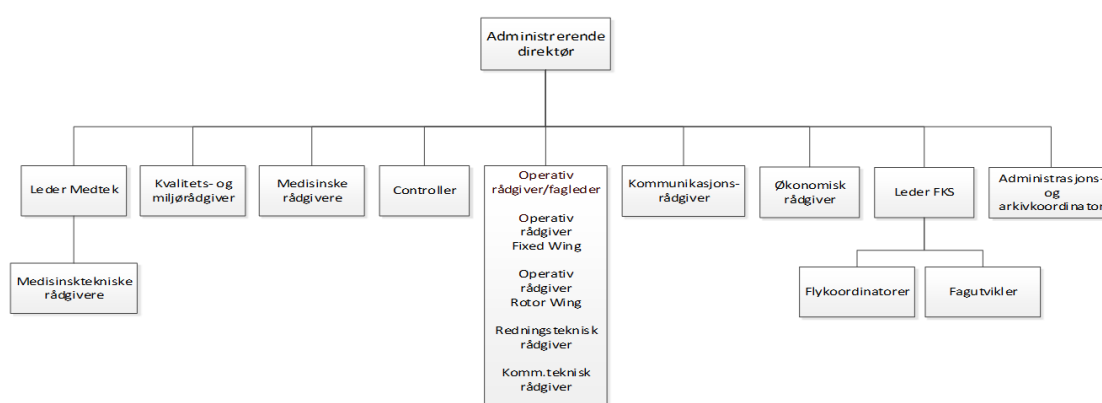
Administrerende direktør

Leder Medtek

Medisinsktekniske rådgivere

Kvalitets- og miljørådgiver

Medisinske rådgivere

Controller

Operativ rådgiver/fagleder

Operativ rådgiver Fixed Wing

Operativ rådgiver Rotor Wing

Redningsteknisk rådgiver

Komm.teknisk rådgiver

Kommunikasjons-rådgiver

Økonomisk rådgiver

Leder FKS

Flykoordinatorer

Fagutvikler

Administrasjons- og arkivkoordinato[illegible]